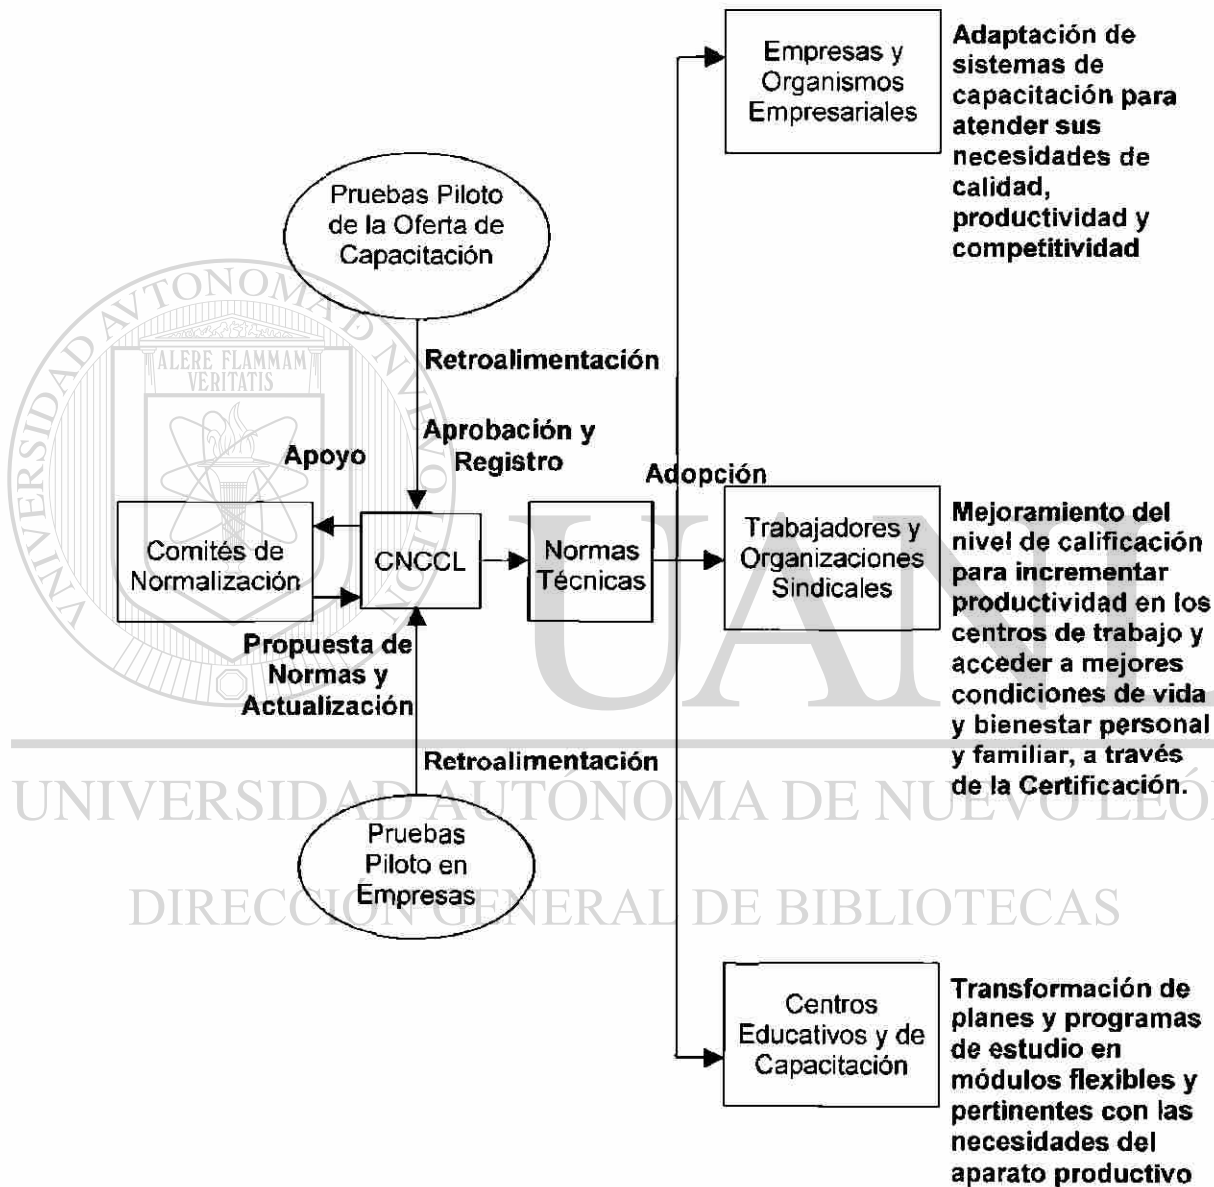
Empresas y Organismos Empresariales

Adaptación de sistemas de capacitación para atender sus necesidades de calidad, productividad y competitividad

Pruebas Piloto de la Oferta de Capacitación

Retroalimentación

Aprobación y Registro

Apoyo

Adopción

Comités de Normalización

CNCCL

Normas Técnicas

Trabajadores y Organizaciones Sindicales

Mejoramiento del nivel de calificación para incrementar productividad en los centros de trabajo y acceder a mejores condiciones de vida y bienestar personal y familiar, a través de la Certificación.

Propuesta de Normas y Actualización

Retroalimentación

Pruebas Piloto en Empresas

Centros Educativos y de Capacitación

Transformación de planes y programas de estudio en módulos flexibles y pertinentes con las necesidades del aparato productivo

UNIVERSIDAD AUTÓNOMA DE NUEVO LEÓN

ALERE FLAMMAM VERITATIS

UANL

UNIVERSIDAD AUTÓNOMA DE NUEVO LEÓN

DIRECCIÓN GENERAL DE BIBLIOTECAS